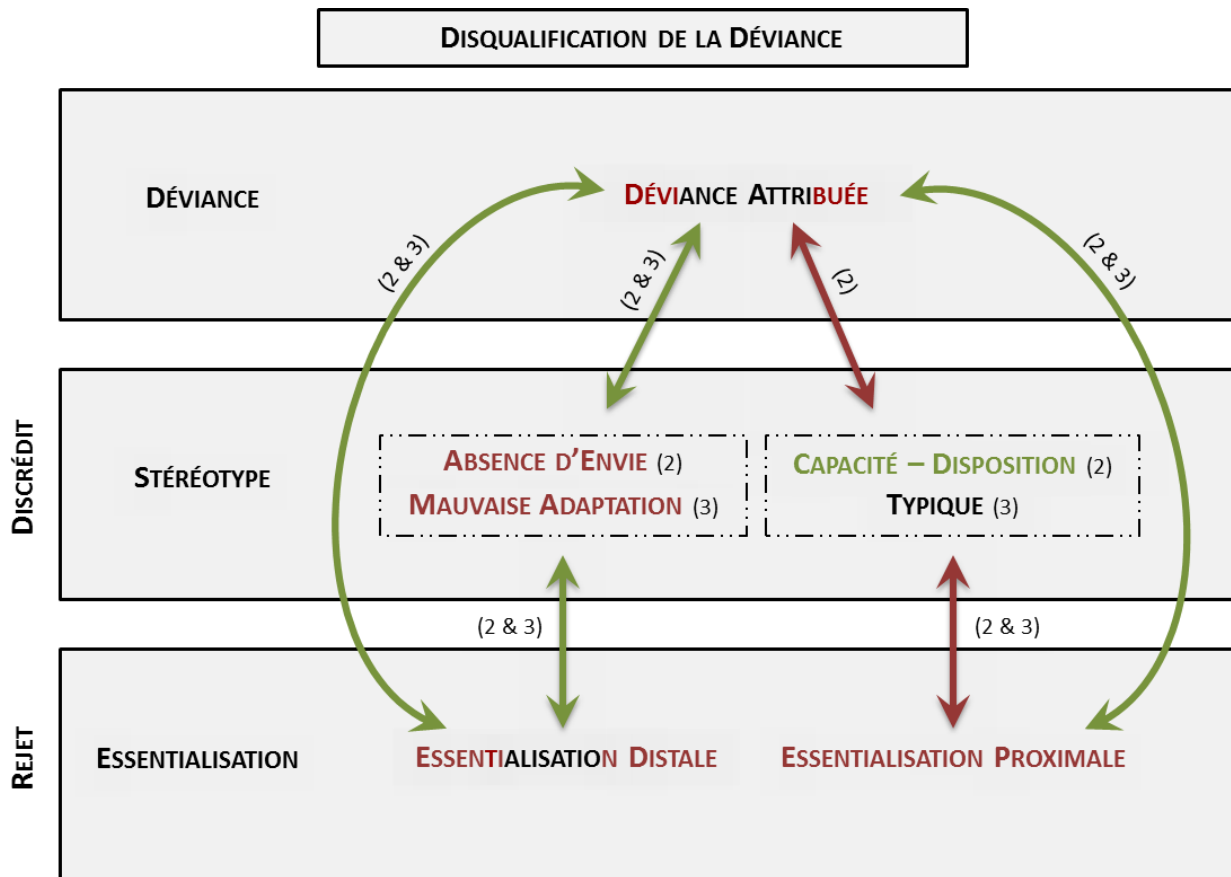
DISQUALIFICATION DE LA DÉVIANCE

DÉVIANCE

DÉVIANCE ATTRIBUÉE

(2 & 3)

(2 & 3)

(2)

(2 & 3)

DISCRÉDIT

STÉRÉOTYPE

ABSENCE D'ENVIE (2)
MAUVAISE ADAPTATION (3)

CAPACITÉ – DISPOSITION (2)
TYPIQUE (3)

(2 & 3)

(2 & 3)

REJET

ESSENTIALISATION

ESSENTIALISATION DISTALE

ESSENTIALISATION PROXIMALE